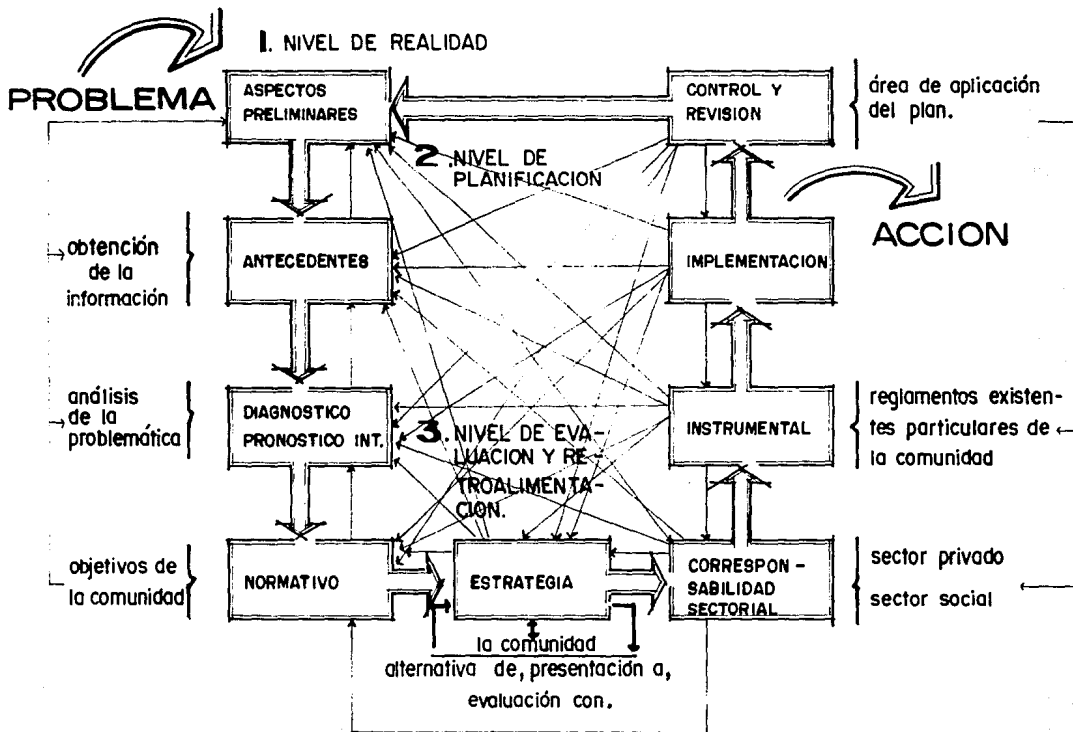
1. NIVEL DE REALIDAD

PROBLEMA

ASPECTOS PRELIMINARES

CONTROL Y REVISION

área de aplicación del plan.

2. NIVEL DE PLANIFICACION

ACCION

obtención de la información

ANTECEDENTES

IMPLEMENTACION

análisis de la problemática

DIAGNOSTICO PRONOSTICO INT.

3. NIVEL DE EVALUACION Y RETROALIMENTACION.

INSTRUMENTAL

reglamentos existentes particulares de la comunidad

objetivos de la comunidad

NORMATIVO

ESTRATEGIA

CORRESPONSABILIDAD SECTORIAL

sector privado

sector social

la comunidad

alternativa de, presentación a, evaluación con.